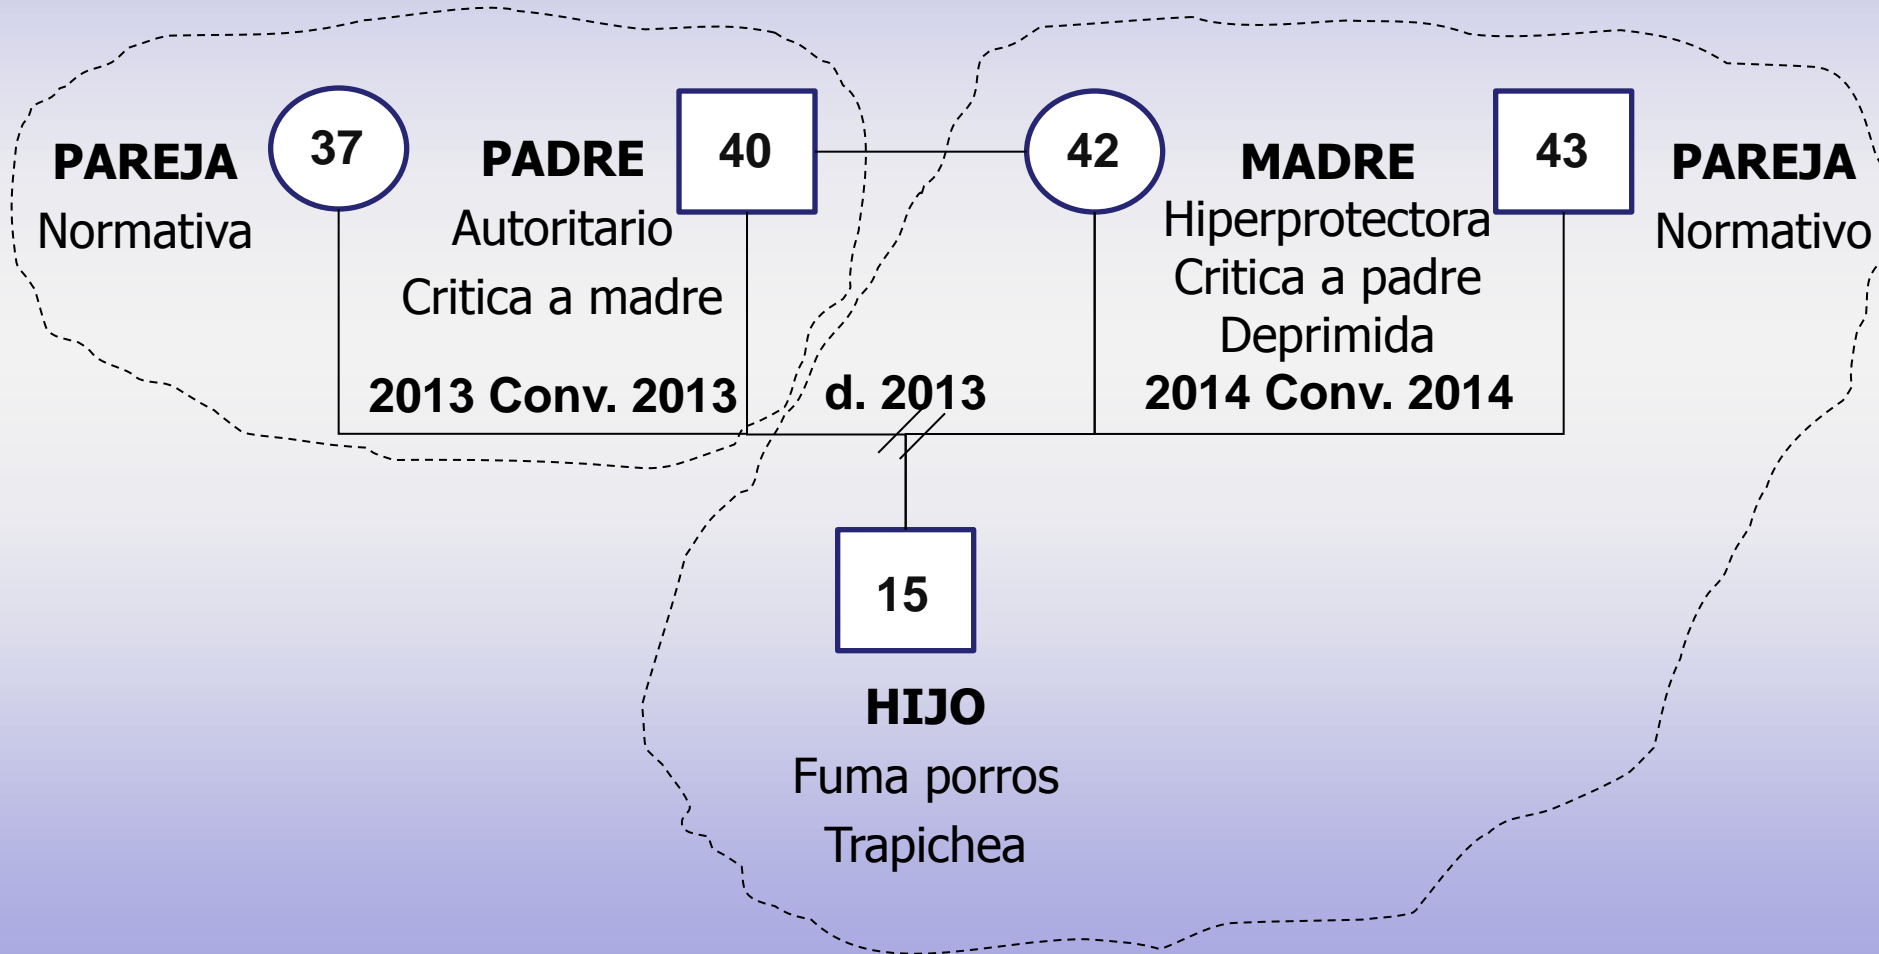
PAREJA
Normativa

37

PADRE
Autoritario
Critica a madre

40

42

MADRE
Hiperprotectora
Critica a padre
Deprimida

43

PAREJA
Normativo

2013 Conv. 2013

d. 2013

2014 Conv. 2014

15

HIJO
Fuma porros
Trapichea